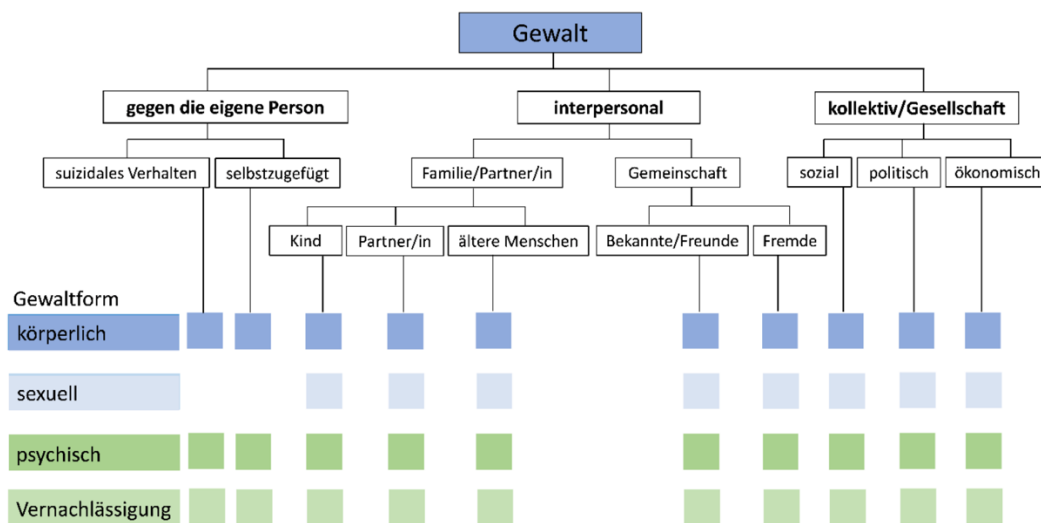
Gewalt

gegen die eigene Person

interpersonal

kollektiv/Gesellschaft

suizidales Verhalten

selbstzugefügt

Familie/Partner/in

Gemeinschaft

sozial

politisch

ökonomisch

Kind

Partner/in

ältere Menschen

Bekannte/Freunde

Fremde

Gewaltform

körperlich

sexuell

psychisch

Vernachlässigung